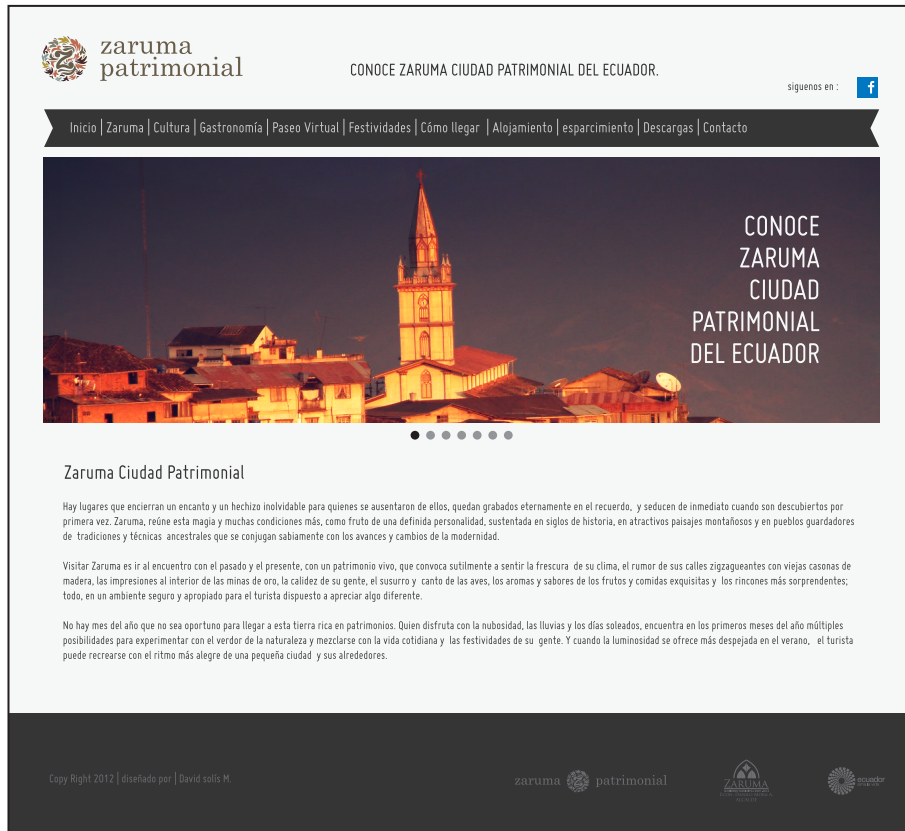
zaruma patrimonial

CONOCE ZARUMA CIUDAD PATRIMONIAL DEL ECUADOR.

siguenos en :

Inicio | Zaruma | Cultura | Gastronomía | Paseo Virtual | Festividades | Cómo llegar | Alojamiento | esparcimiento | Descargas | Contacto

CONOCE ZARUMA CIUDAD PATRIMONIAL DEL ECUADOR

Zaruma Ciudad Patrimonial

Hay lugares que encierran un encanto y un hechizo inolvidable para quienes se ausentaron de ellos, quedan grabados eternamente en el recuerdo, y seducen de inmediato cuando son descubiertos por primera vez. Zaruma, reúne esta magia y muchas condiciones más, como fruto de una definida personalidad, sustentada en siglos de historia, en atractivos paisajes montañosos y en pueblos guardadores de tradiciones y técnicas ancestrales que se conjugan sabiamente con los avances y cambios de la modernidad.

Visitar Zaruma es ir al encuentro con el pasado y el presente, con un patrimonio vivo, que convoca sutilmente a sentir la frescura de su clima, el rumor de sus calles zigzagueantes con viejas casonas de madera, las impresiones al interior de las minas de oro, la calidez de su gente, el susurro y canto de las aves, los aromas y sabores de los frutos y comidas exquisitas y los rincones más sorprendentes; todo, en un ambiente seguro y apropiado para el turista dispuesto a apreciar algo diferente.

No hay mes del año que no sea oportuno para llegar a esta tierra rica en patrimonios. Quien disfruta con la nubosidad, las lluvias y los días soleados, encuentra en los primeros meses del año múltiples posibilidades para experimentar con el verdor de la naturaleza y mezclarse con la vida cotidiana y las festividades de su gente. Y cuando la luminosidad se ofrece más despejada en el verano, el turista puede recrearse con el ritmo más alegre de una pequeña ciudad y sus alrededores.

Copy Right 2012 | diseñado por | David solís M.

zaruma patrimonial

ZARUMA

ecuador